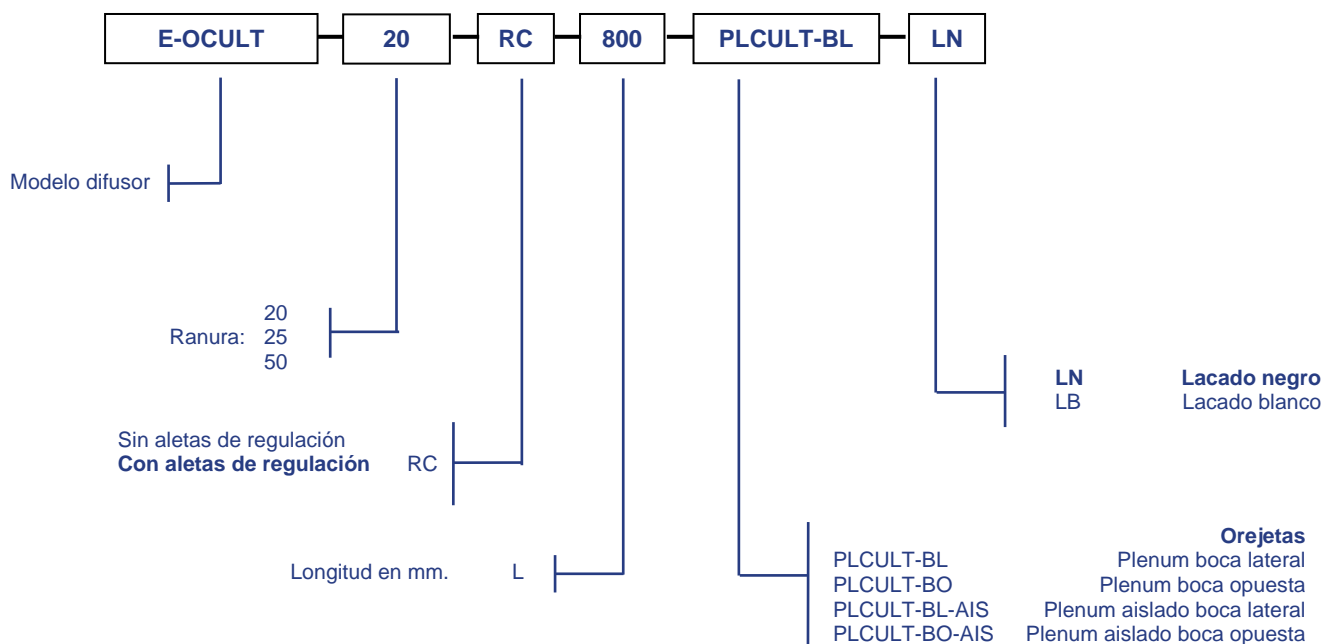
E-OCULT — 20 — RC — 800 — PLCULT-BL — LN

Modelo difusor

Ranura: 20
25
50

LN Lacado negro
LB Lacado blanco

Sin aletas de regulación
**Con aletas de regulación** RC

Longitud en mm. L

Orejetas
PLCULT-BL Plenum boca lateral
PLCULT-BO Plenum boca opuesta
PLCULT-BL-AIS Plenum aislado boca lateral
PLCULT-BO-AIS Plenum aislado boca opuesta